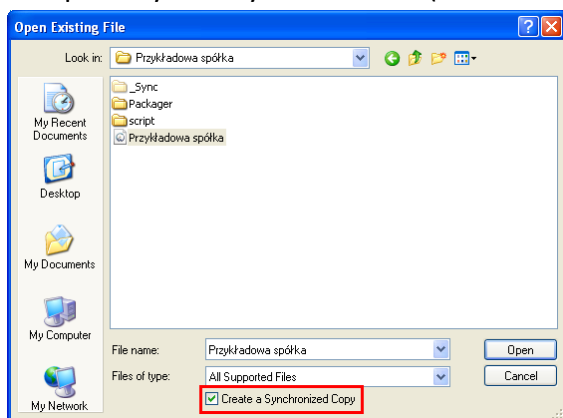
Open Existing File

Look in: Przykładowa spółka

My Recent Documents

Desktop

My Documents

My Computer

My Network

_Sync
Packager
script
Przykładowa spółka

File name: Przykładowa spółka

Files of type: All Supported Files

Open

Cancel

Create a Synchronized Copy